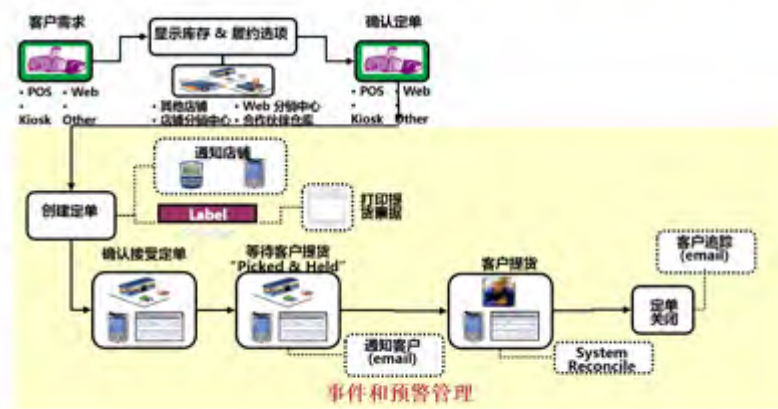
客户需求

• POS • Web
•
Kiosk Other

显示库存 & 履约选项

• 其他店铺 • Web 分销中心
• 店铺分销中心 • 合作伙伴仓库

确认定单

• POS • Web
•
Kiosk Other

通知店铺

创建定单

Label

打印提货票据

确认接受定单

等待客户提货
"Picked & Held"

客户提货

客户追踪
(email)

通知客户
(email)

System
Reconcile

定单
关闭

事件和预警管理